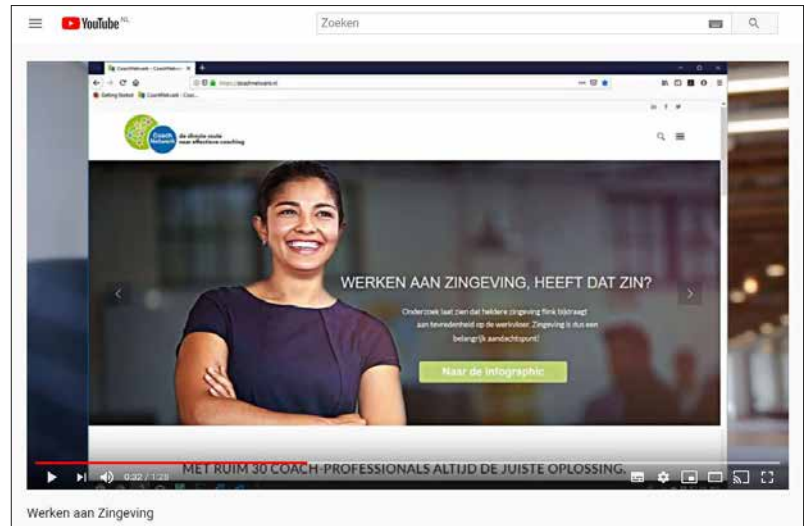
YouTube NL

Zoeken

CoachNetwerk - CoachNetwerk ×

https://coachnetwerk.nl

Getting Started CoachNetwerk | Coa...

Coach Netwerk de directe route naar effectieve coaching

WERKEN AAN ZINGEVING, HEEFT DAT ZIN?

Onderzoek laat zien dat heldere zingeving flink bijdraagt aan tevredenheid op de werkvloer. Zingeving is dus een belangrijk aandachtspunt!

Naar de infographic

MET RUIM 30 COACH-PROFESSIONALS ALTIJD DE JUISTE OPLOSSING.

0:32 / 1:28

Werken aan Zingeving